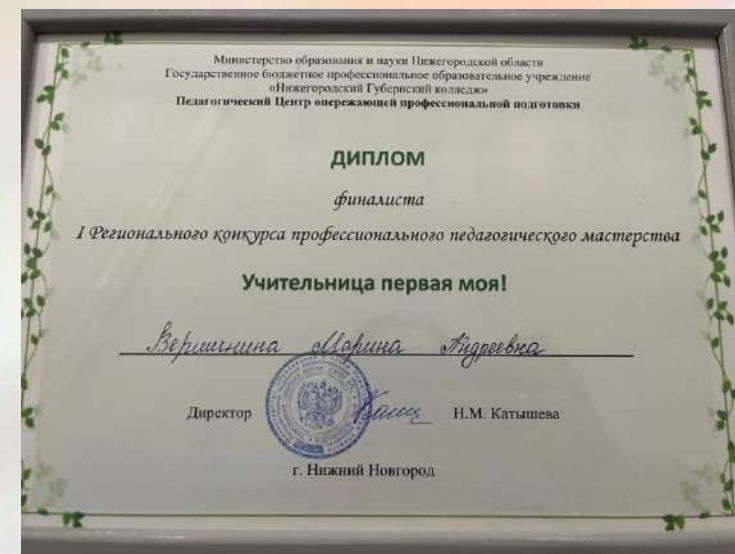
Министерство образования и науки Нижегородской области
Государственное бюджетное профессиональное образовательное учреждение
«Нижегородский Губернский колледж»
Педагогический Центр опережающей профессиональной подготовки

ДИПЛОМ

финалиста

I Регионального конкурса профессионального педагогического мастерства

Учительница первая моя!

Вершинина Марина Андреевна

Директор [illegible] Н.М. Катышева

г. Нижний Новгород